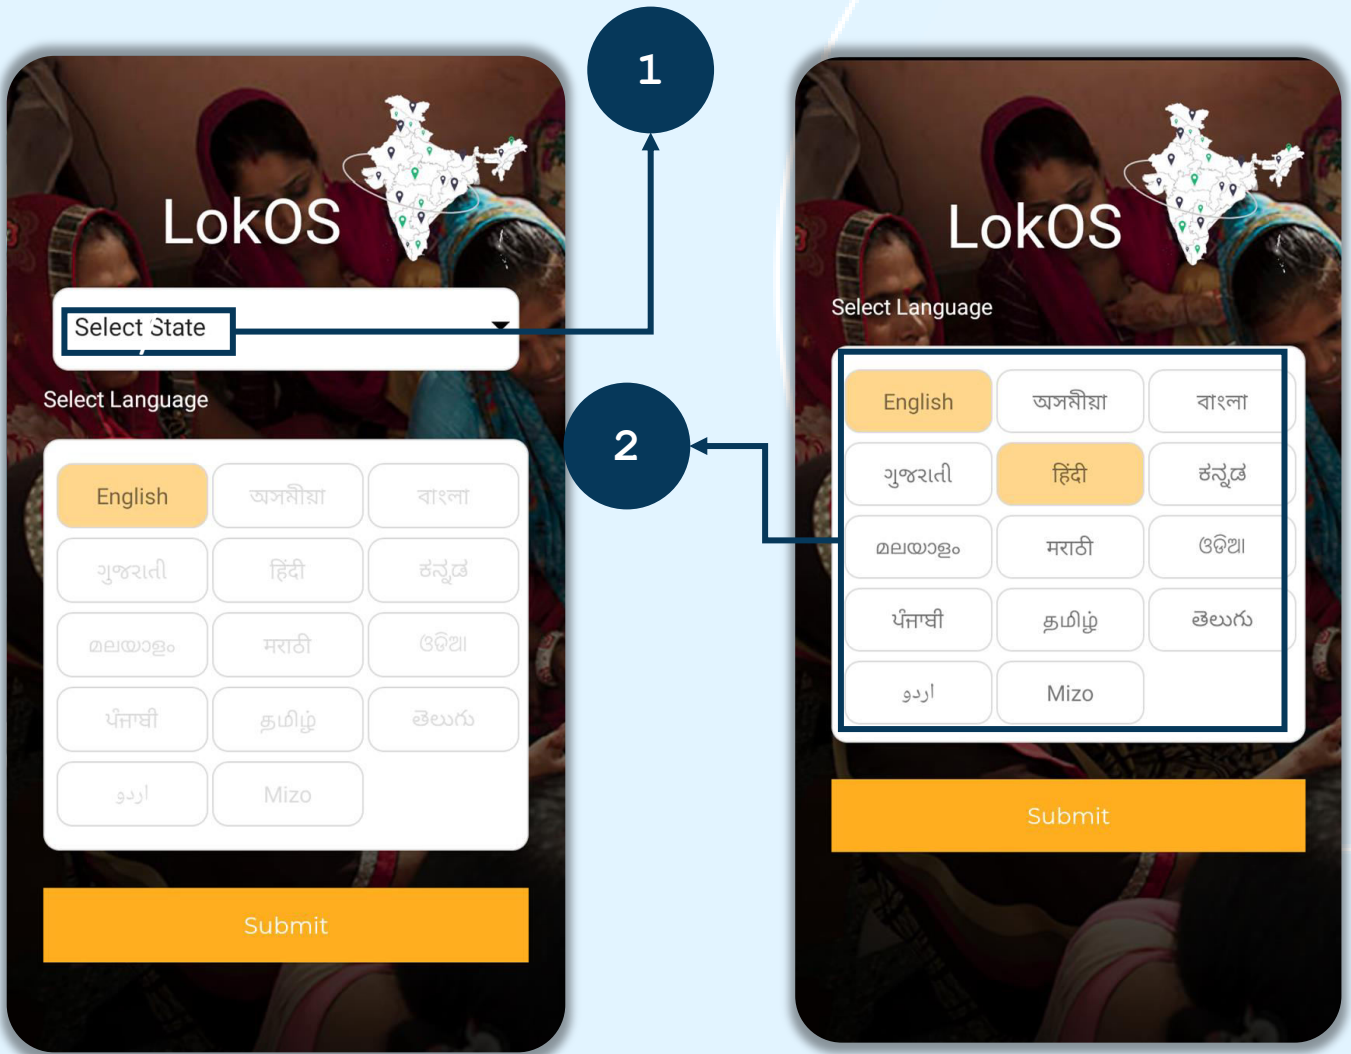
1

LokOS

Select State

Select Language

| English | অসমীয়া | বাংলা |
|---|---|---|
| ગુજરાતી | हिंदी | ಕನ್ನಡ |
| മലയാളം | मराठी | ଓଡ଼ିଆ |
| ਪੰਜਾਬੀ | தமிழ் | తెలుగు |
| اردو | Mizo | |

Submit

2

LokOS

Select Language

| English | অসমীয়া | বাংলা |
|---|---|---|
| ગુજરાતી | हिंदी | ಕನ್ನಡ |
| മലയാളം | मराठी | ଓଡ଼ିଆ |
| ਪੰਜਾਬੀ | தமிழ் | తెలుగు |
| اردو | Mizo | |

Submit